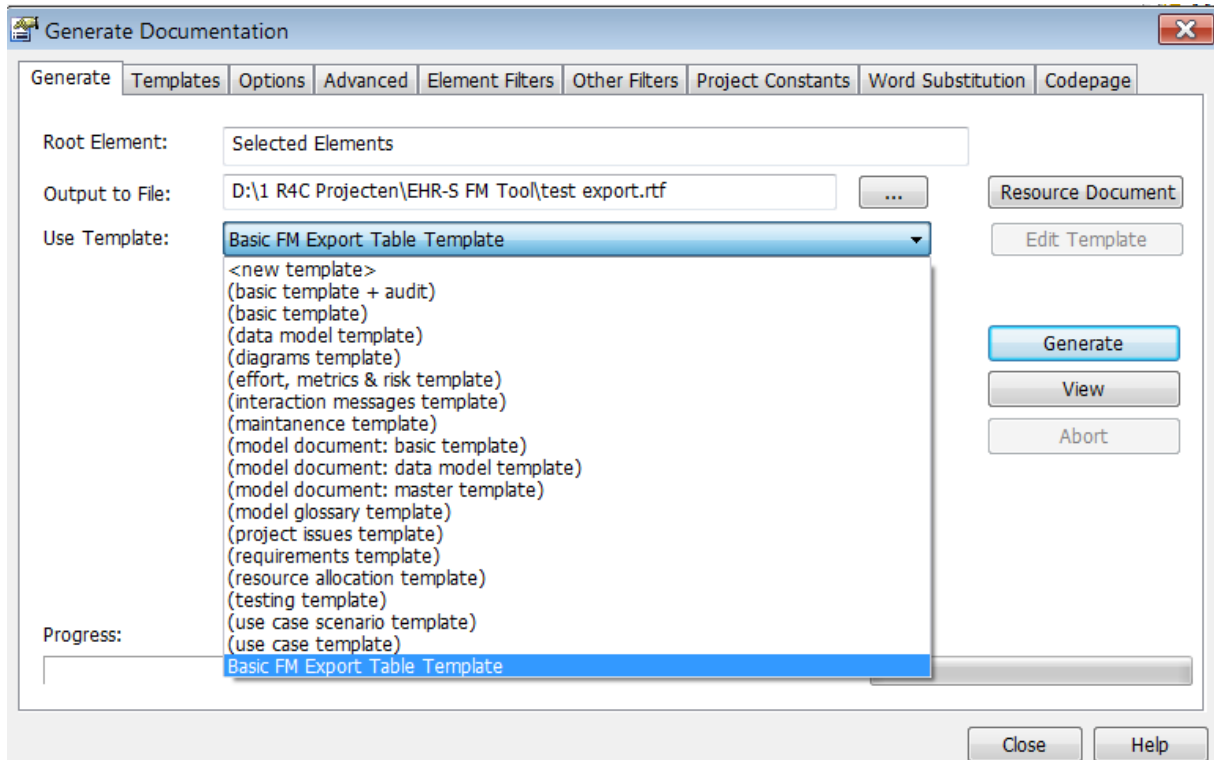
Generate Documentation

Generate | Templates | Options | Advanced | Element Filters | Other Filters | Project Constants | Word Substitution | Codepage

Root Element: Selected Elements

Output to File: D:\1 R4C Projecten\EHR-S FM Tool\test export.rtf ...

Resource Document

Use Template: Basic FM Export Table Template

Edit Template

<new template>
(basic template + audit)
(basic template)
(data model template)
(diagrams template)
(effort, metrics & risk template)
(interaction messages template)
(maintanence template)
(model document: basic template)
(model document: data model template)
(model document: master template)
(model glossary template)
(project issues template)
(requirements template)
(resource allocation template)
(testing template)
(use case scenario template)
(use case template)
Basic FM Export Table Template

Generate

View

Abort

Progress:

Close

Help